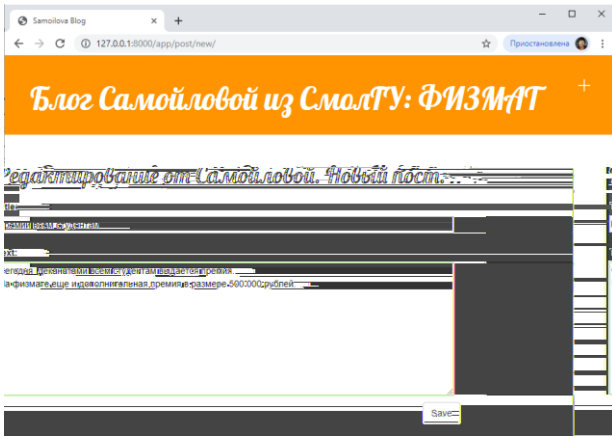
Samoilova Blog
127.0.0.1:8000/app/post/new/
Приостановлена

Блог Самойловой из СмолГУ: ФИЗМАТ

+

Редактирование от Самойловой. Новый пост...

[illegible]премии всем студентам

ext:

егодня деканатами всем студентам выдается премия
а физмате еще и дополнительная премия в размере 500000 рублей

Save